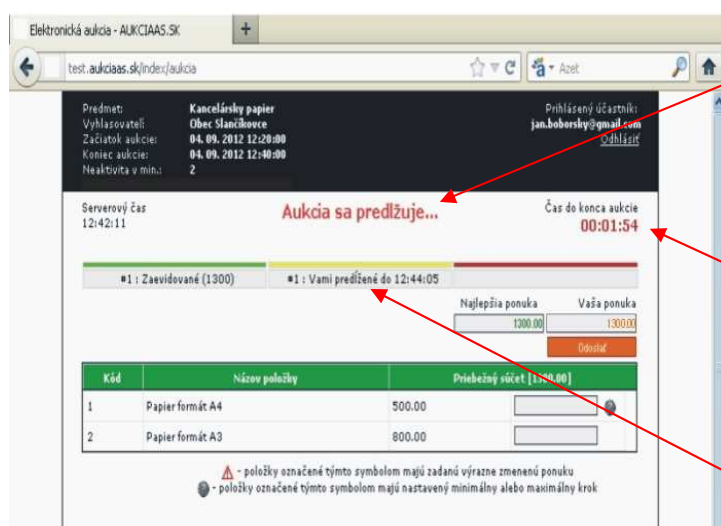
Elektronická aukcia - AUKCIAAS.SK

test.aukciaas.sk/index/aukcia

Azet

Predmet: Kancelársky papier
Vyhlasovateľ: Obec Slančíkovce
Začiatok aukcie: 04. 09. 2012 12:20:00
Koniec aukcie: 04. 09. 2012 12:40:00
Neaktivita v min.: 2

Prihlásený účastník:
jan.boborsky@gmail.com
Odhlásiť

Serverový čas
12:42:11

Aukcia sa predlžuje...

Čas do konca aukcie
00:01:54

#1 : Zaevidované (1300)

#1 : Vami predĺžené do 12:44:05

Najlepšia ponuka 1300.00

Vaša ponuka 1300.00

Odoslať

| Kód | Názov položky | Priebežný súčet [1300.00] |
|---|---|---|
| 1 | Papier formát A4 | 500.00 |
| 2 | Papier formát A3 | 800.00 |

- položky označené týmto symbolom majú zadanú výrazne zmenenú ponuku
- položky označené týmto symbolom majú nastavený minimálny alebo maximálny krok